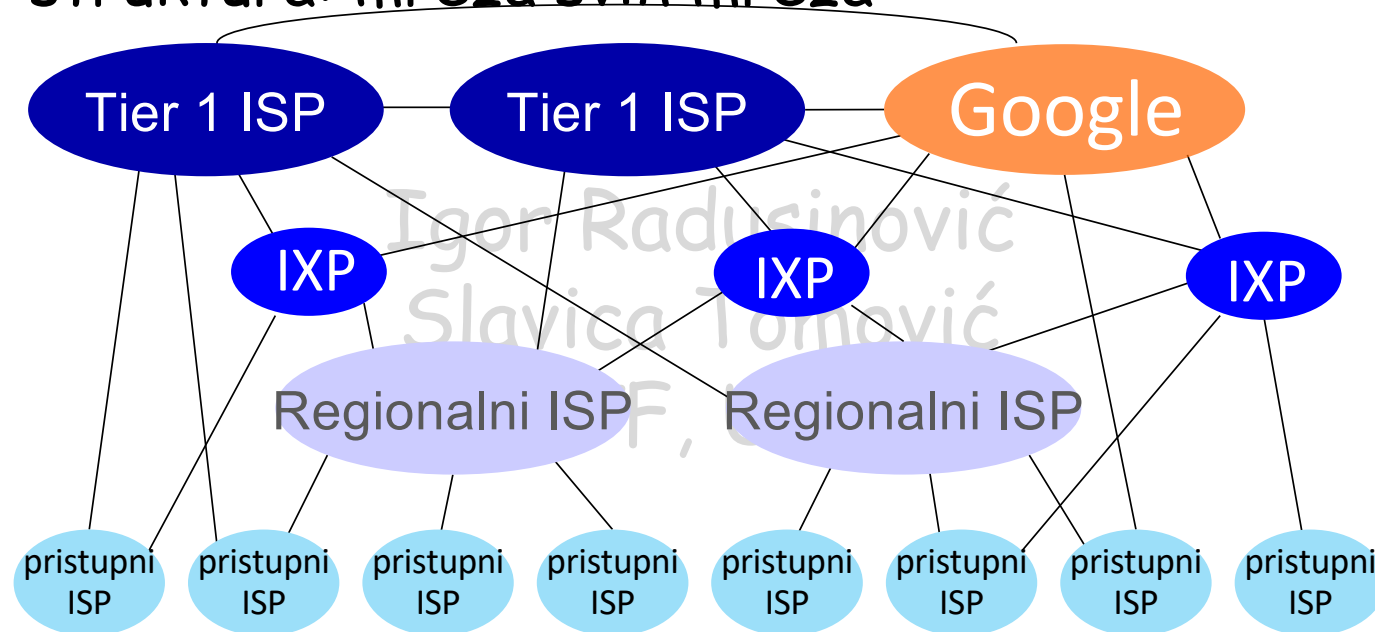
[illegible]

Tier 1 ISP

Tier 1 ISP

Google

Igor Radusinović
Slavica Tomović
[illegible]F, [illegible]

IXP

IXP

IXP

Regionalni ISP

Regionalni ISP

pristupni ISP

pristupni ISP

pristupni ISP

pristupni ISP

pristupni ISP

pristupni ISP

pristupni ISP

pristupni ISP